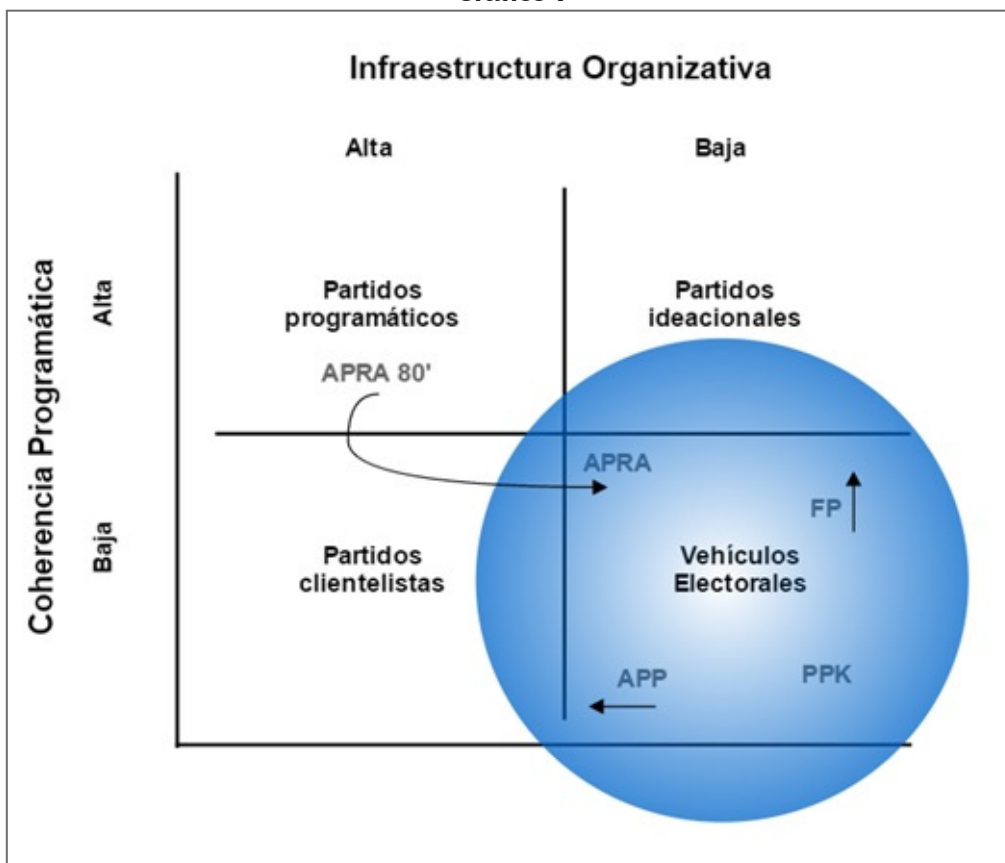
Infraestructura Organizativa

Alta

Baja

Coherencia Programática

Alta

Baja

Partidos programáticos

Partidos ideacionales

APRA 80'

APRA

FP

Partidos clientelistas

Vehículos Electorales

APP

PPK